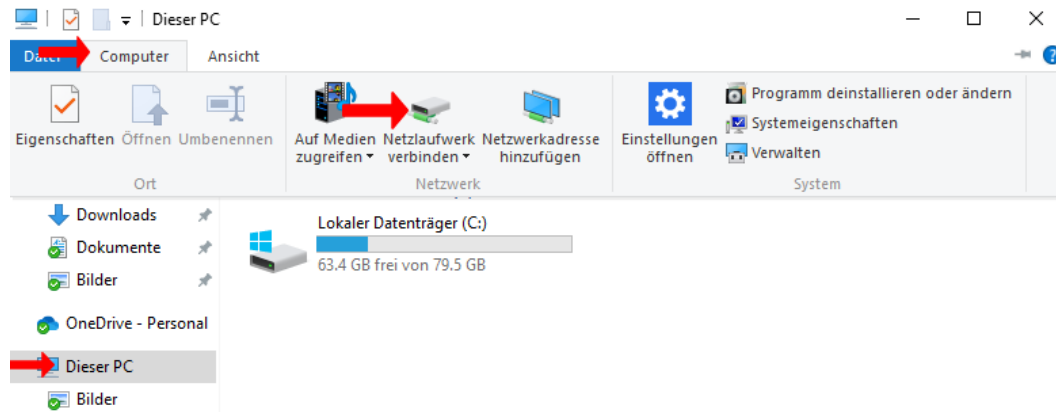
Dieser PC

Datei Computer Ansicht

Eigenschaften Öffnen Umbenennen
Ort

Auf Medien zugreifen Netzlaufwerk verbinden Netzwerkadresse hinzufügen
Netzwerk

Einstellungen öffnen
Programm deinstallieren oder ändern
Systemeigenschaften
Verwalten
System

Downloads
Dokumente
Bilder
OneDrive - Personal
Dieser PC
Bilder

Lokaler Datenträger (C:)
63.4 GB frei von 79.5 GB